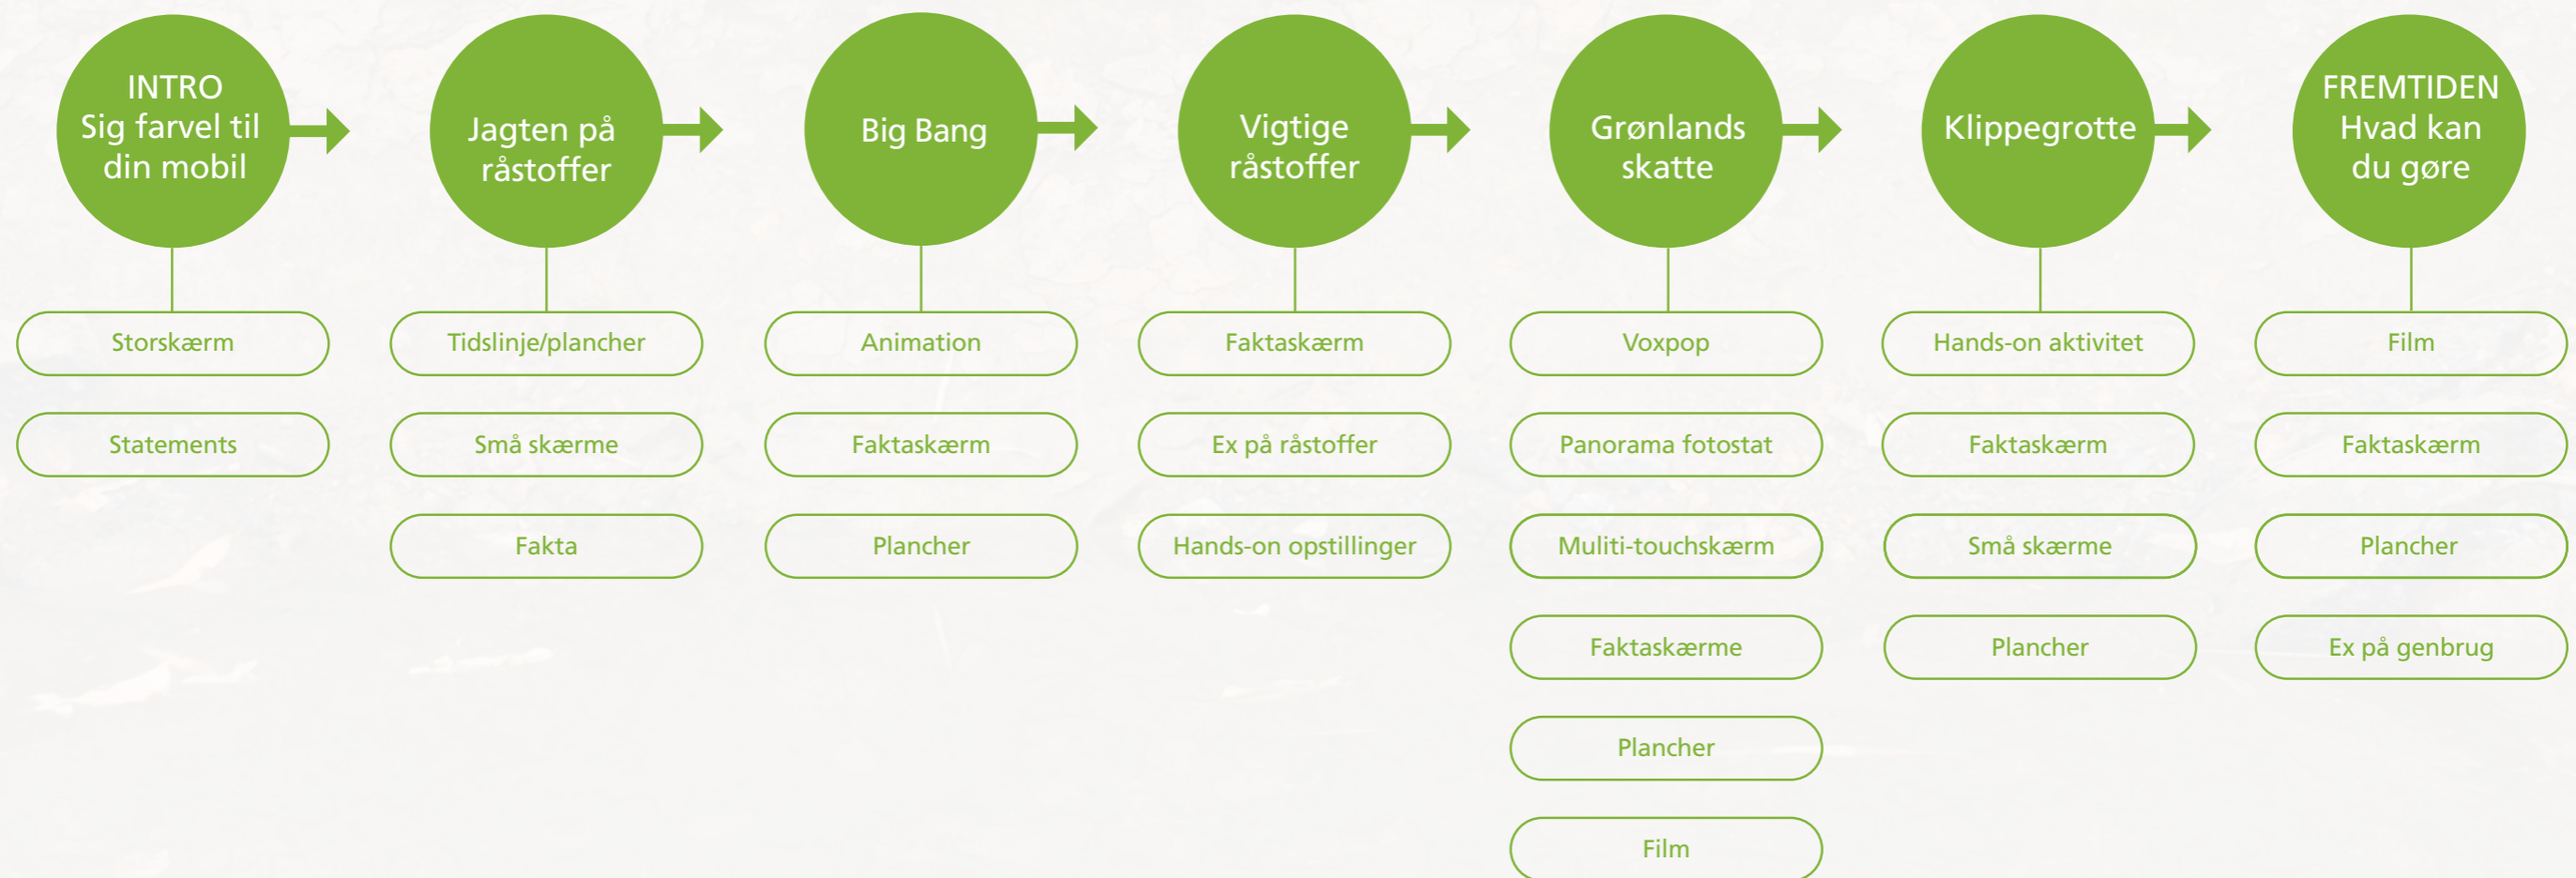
INTRO
Sig farvel til din mobil

Storskærm

Statements

Jagten på råstoffer

Tidslinje/plancher

Små skærme

Fakta

Big Bang

Animation

Faktaskærm

Plancher

Vigtige råstoffer

Faktaskærm

Ex på råstoffer

Hands-on opstillinger

Grønlands skatte

Voxpop

Panorama fotostat

Muliti-touchskærm

Faktaskærme

Plancher

Film

Klippegrotte

Hands-on aktivitet

Faktaskærm

Små skærme

Plancher

FREMTIDEN
Hvad kan du gøre

Film

Faktaskærm

Plancher

Ex på genbrug